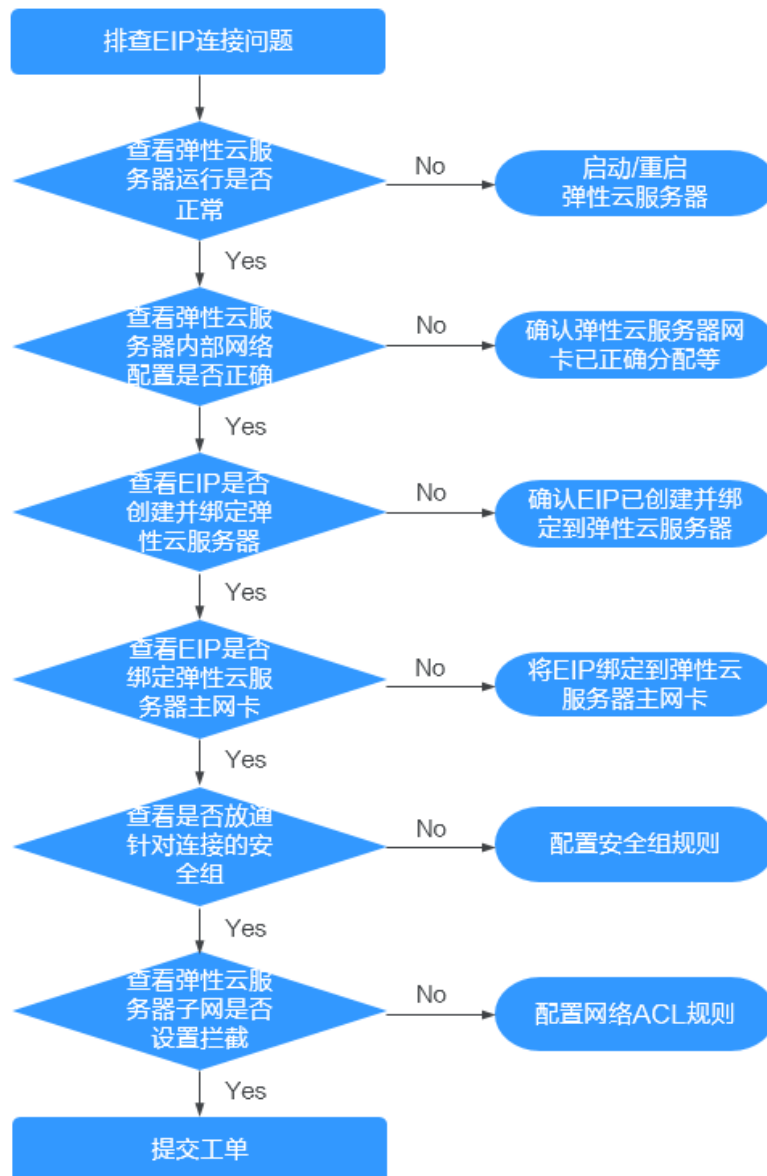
排查EIP连接问题

查看弹性云服务器运行是否正常

No

启动/重启弹性云服务器

Yes

查看弹性云服务器内部网络配置是否正确

No

确认弹性云服务器网卡已正确分配等

Yes

查看EIP是否创建并绑定弹性云服务器

No

确认EIP已创建并绑定到弹性云服务器

Yes

查看EIP是否绑定弹性云服务器主网卡

No

将EIP绑定到弹性云服务器主网卡

Yes

查看是否放通针对连接的安全组

No

配置安全组规则

Yes

查看弹性云服务器子网是否设置拦截

No

配置网络ACL规则

Yes

提交工单